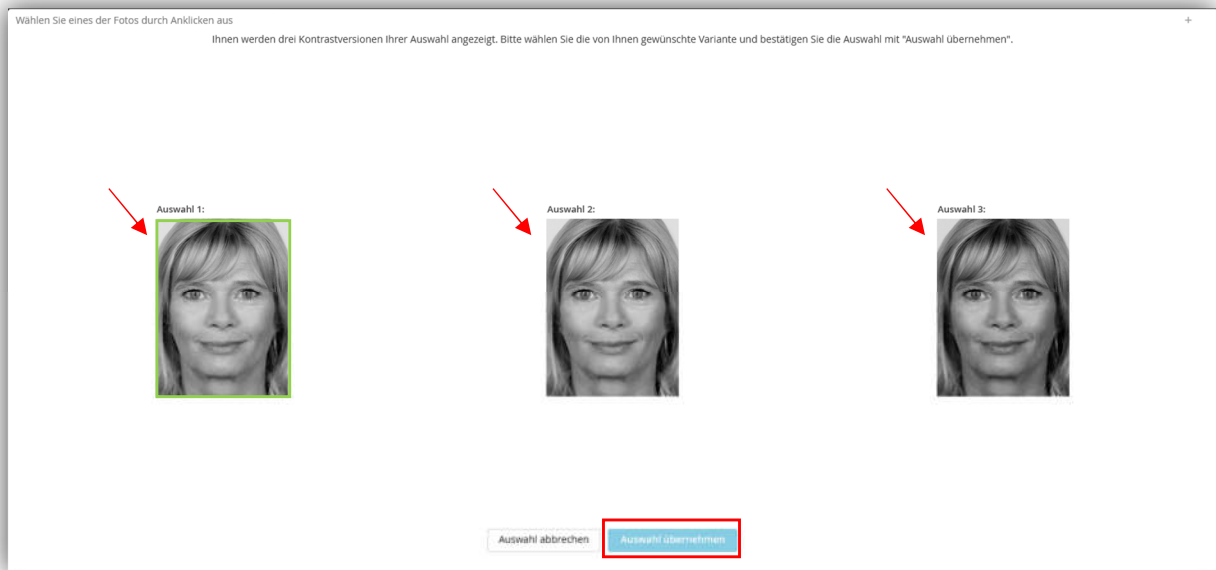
Wählen Sie eines der Fotos durch Anklicken aus

+

Ihnen werden drei Kontrastversionen Ihrer Auswahl angezeigt. Bitte wählen Sie die von Ihnen gewünschte Variante und bestätigen Sie die Auswahl mit "Auswahl übernehmen".

Auswahl 1:

Auswahl 2:

Auswahl 3:

Auswahl abbrechen

Auswahl übernehmen